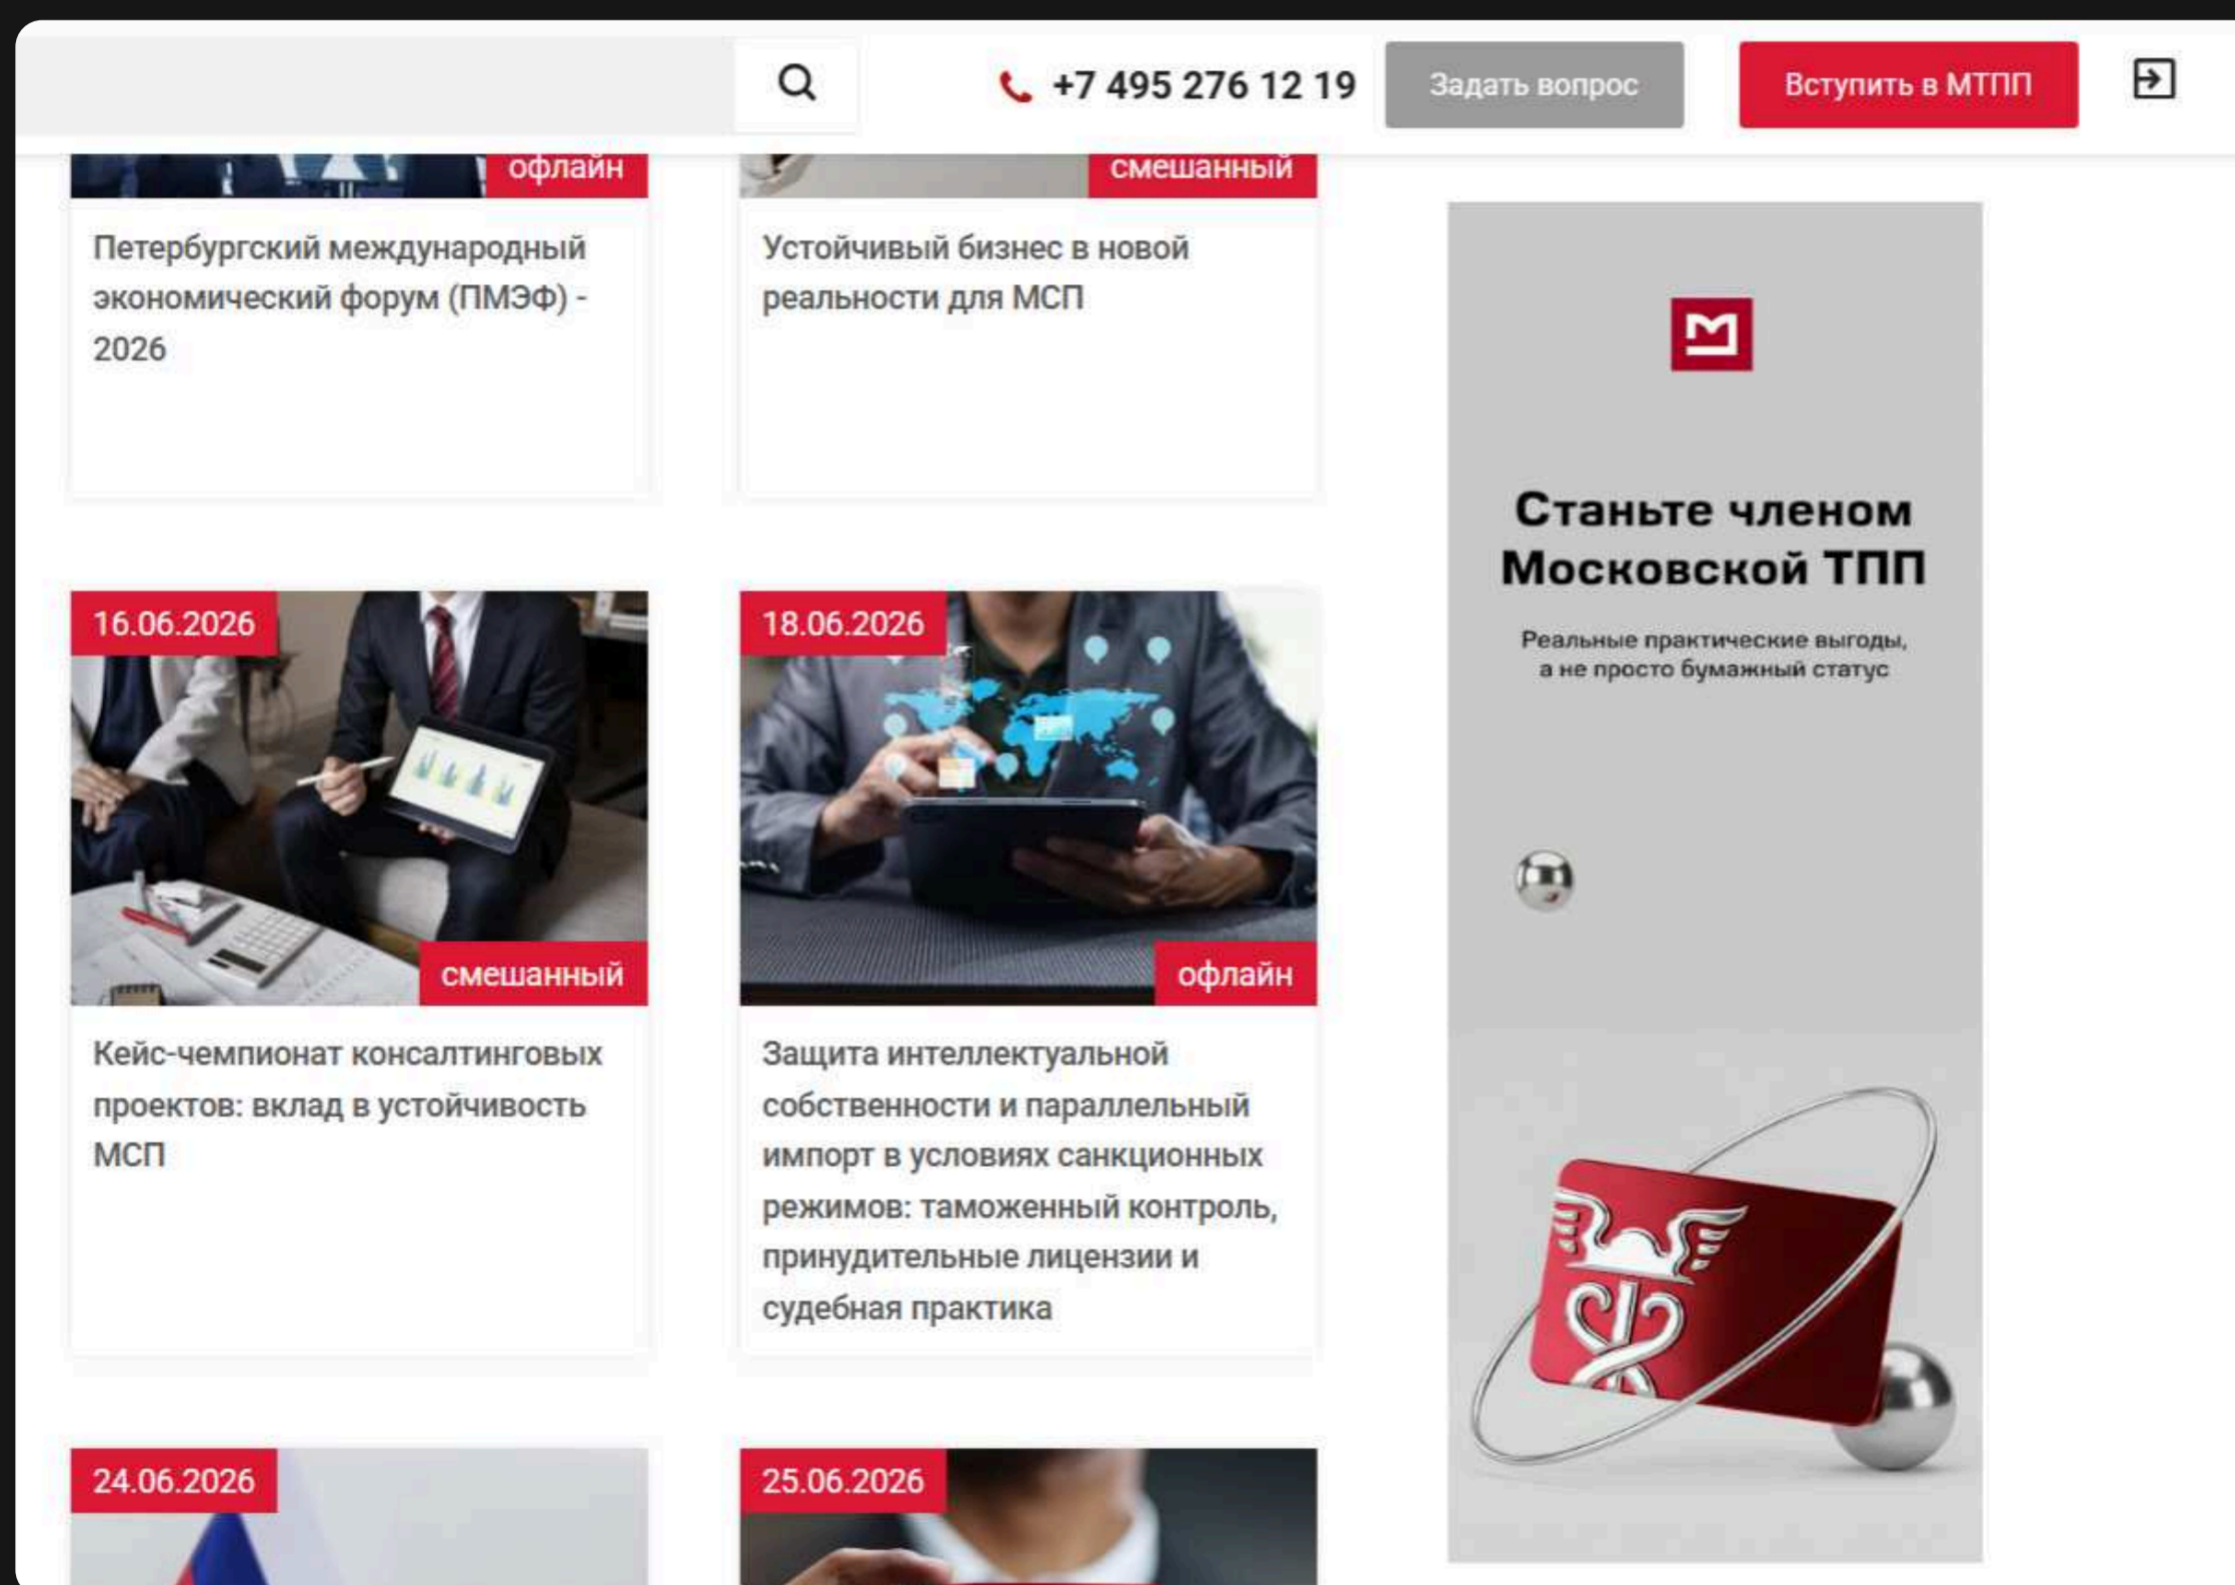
+7 495 276 12 19

Задать вопрос

Вступить в МТПП

офлайн

Петербургский международный экономический форум (ПМЭФ) - 2026

смешанный

Устойчивый бизнес в новой реальности для МСП

16.06.2026

смешанный

Кейс-чемпионат консалтинговых проектов: вклад в устойчивость МСП

18.06.2026

офлайн

Защита интеллектуальной собственности и параллельный импорт в условиях санкционных режимов: таможенный контроль, принудительные лицензии и судебная практика

24.06.2026

25.06.2026

Станьте членом Московской ТПП

Реальные практические выгоды, а не просто бумажный статус